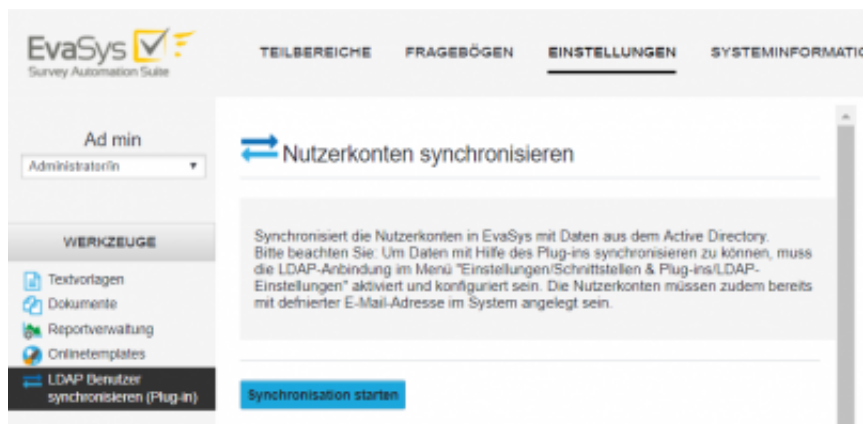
EvaSys
Survey Automation Suite

TEILBEREICHE FRAGEBÖGEN EINSTELLUNGEN SYSTEMINFORMATIO

Ad min
Administrator/in

WERKZEUGE

Textvorlagen
Dokumente
Reportverwaltung
Onlinetemplates
LDAP Benutzer synchronisieren (Plug-in)

Nutzerkonten synchronisieren

Synchronisiert die Nutzerkonten in EvaSys mit Daten aus dem Active Directory. Bitte beachten Sie: Um Daten mit Hilfe des Plug-ins synchronisieren zu können, muss die LDAP-Anbindung im Menü "Einstellungen/Schnittstellen & Plug-ins/LDAP-Einstellungen" aktiviert und konfiguriert sein. Die Nutzerkonten müssen zudem bereits mit definierter E-Mail-Adresse im System angelegt sein.

Synchronisation starten